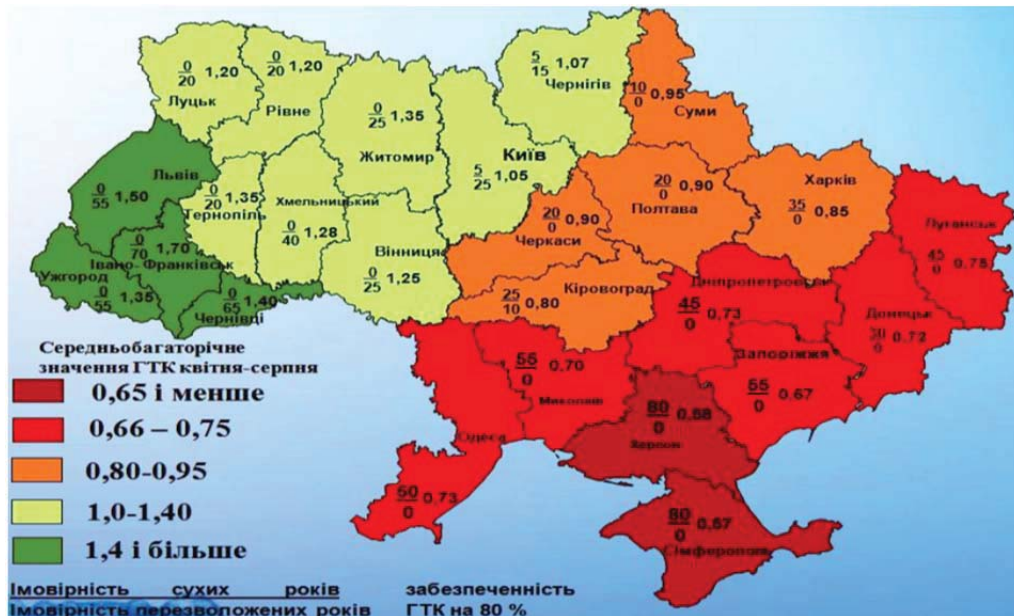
$\frac{0}{20}$ 1,20
Луцьк

$\frac{0}{20}$ 1,20
Рівне

$\frac{5}{15}$ 1,07
Чернігів

$\frac{10}{0}$ 0,95
Суми

$\frac{0}{25}$ 1,35
Житомир

Київ
$\frac{5}{25}$ 1,05

Львів
$\frac{0}{55}$ 1,50

$\frac{0}{20}$ 1,35
Тернопіль

Хмельницький
$\frac{0}{40}$ 1,28

$\frac{20}{0}$ 0,90
Полтава

Харків
$\frac{35}{0}$ 0,85

$\frac{0}{70}$ 1,70
Івано-Франківськ

Ужгород
$\frac{0}{55}$ 1,35

$\frac{0}{65}$ 1,40
Чернівці

Вінниця
$\frac{0}{25}$ 1,25

$\frac{20}{0}$ 0,90
Черкаси

$\frac{25}{10}$ 0,80
Кіровоград

Луганськ
$\frac{45}{0}$ 0,75

Дніпропетровськ
$\frac{45}{0}$ 0,73

Донецьк
$\frac{30}{0}$ 0,72

$\frac{55}{0}$ 0,70
Миколаїв

Запоріжжя
$\frac{55}{0}$ 0,67

$\frac{80}{0}$ 0,68
Херсон

Одеса
$\frac{50}{0}$ 0,73

$\frac{80}{0}$ 0,67
Сімферополь

Середньобагаторічне значення ГТК квітня-серпня
0,65 і менше
0,66 – 0,75
0,80-0,95
1,0-1,40
1,4 і більше

Імовірність сухих років
Імовірність перезволожених років

забезпеченність ГТК на 80 %